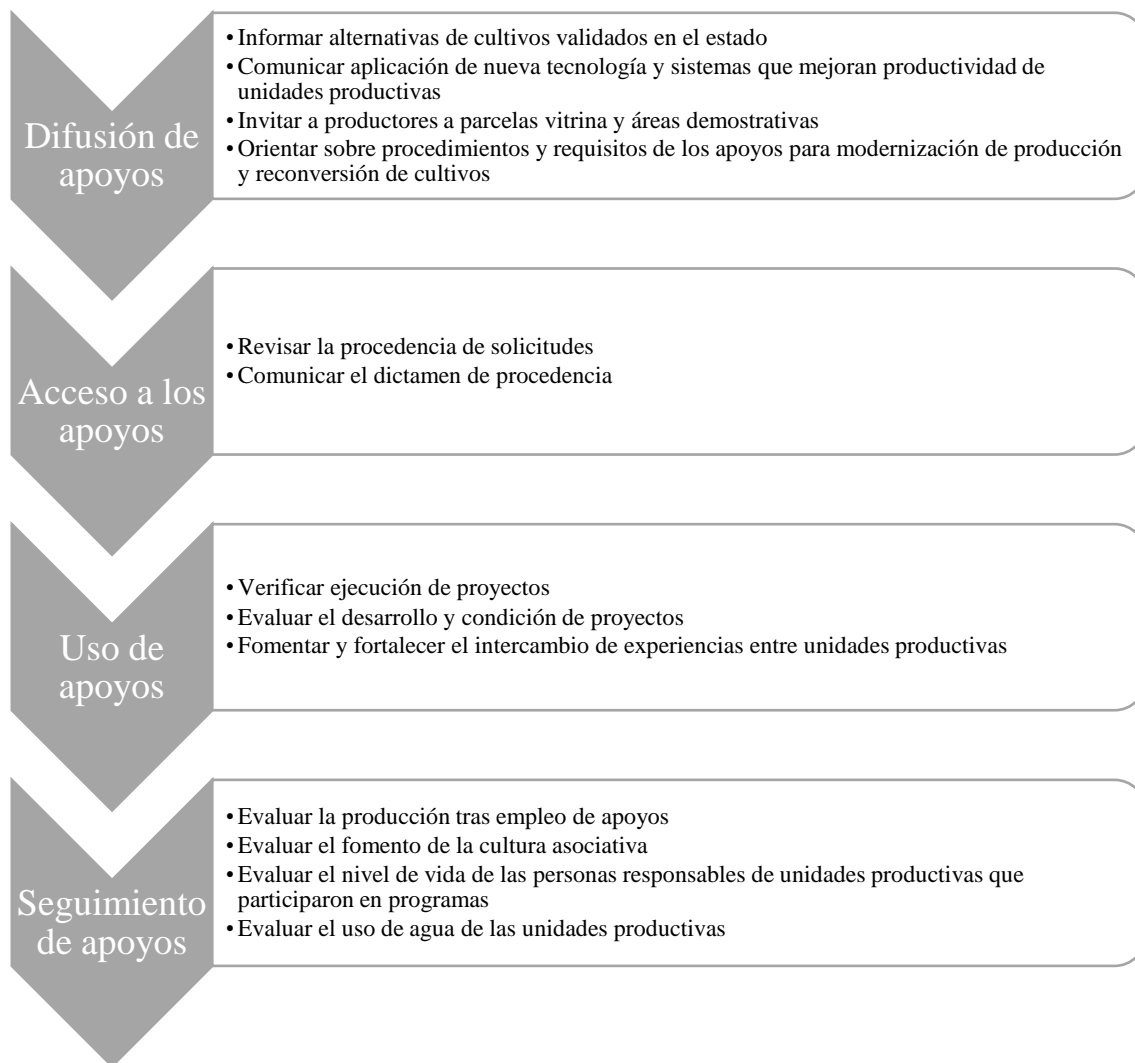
Difusión de apoyos

• Informar alternativas de cultivos validados en el estado
• Comunicar aplicación de nueva tecnología y sistemas que mejoran productividad de unidades productivas
• Invitar a productores a parcelas vitrina y áreas demostrativas
• Orientar sobre procedimientos y requisitos de los apoyos para modernización de producción y reconversión de cultivos

Acceso a los apoyos

• Revisar la procedencia de solicitudes
• Comunicar el dictamen de procedencia

Uso de apoyos

• Verificar ejecución de proyectos
• Evaluar el desarrollo y condición de proyectos
• Fomentar y fortalecer el intercambio de experiencias entre unidades productivas

Seguimiento de apoyos

• Evaluar la producción tras empleo de apoyos
• Evaluar el fomento de la cultura asociativa
• Evaluar el nivel de vida de las personas responsables de unidades productivas que participaron en programas
• Evaluar el uso de agua de las unidades productivas